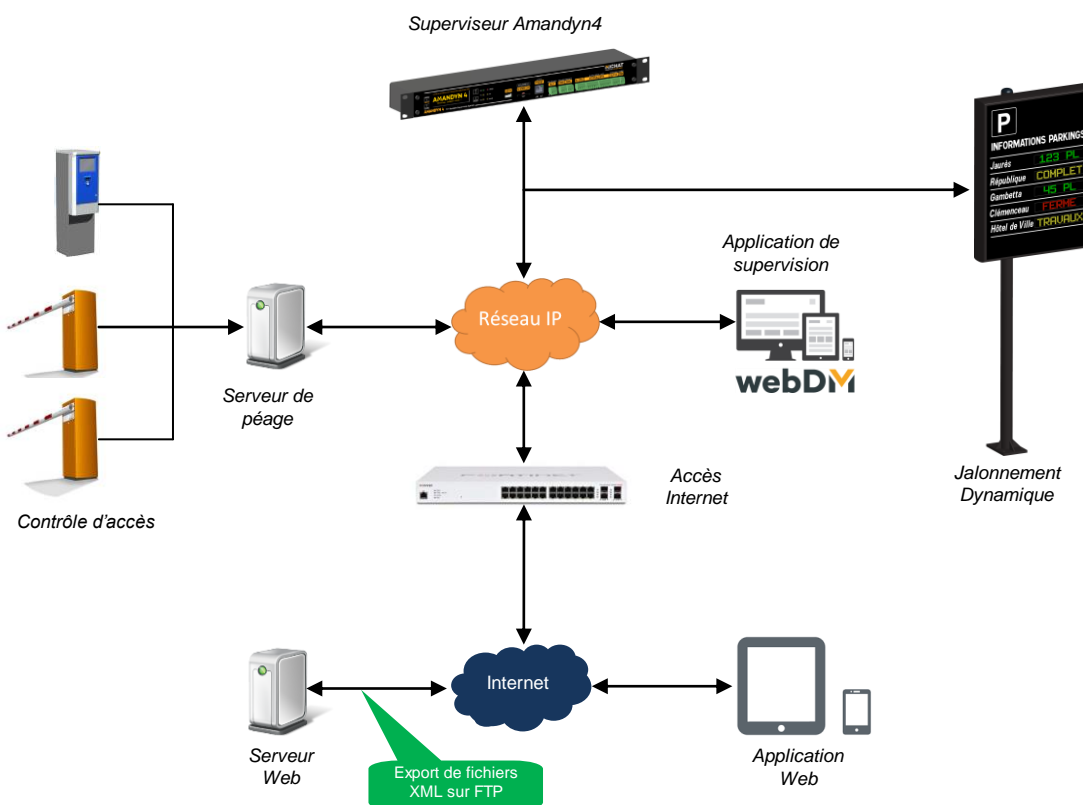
Superviseur Amandyn4

AMANDYN 4

P
INFORMATIONS PARKINGS
| | |
|---|---|
| Jaurès | 123 PL |
| République | COMPLET |
| Gambetta | 45 PL |
| Clémenceau | FERMÉ |
| Hôtel de Ville | TRAVAUX |

Application de supervision

Réseau IP

webDM

Serveur de péage

Contrôle d'accès

Accès Internet

Jalonnement Dynamique

Internet

Serveur Web

Export de fichiers XML sur FTP

Application Web